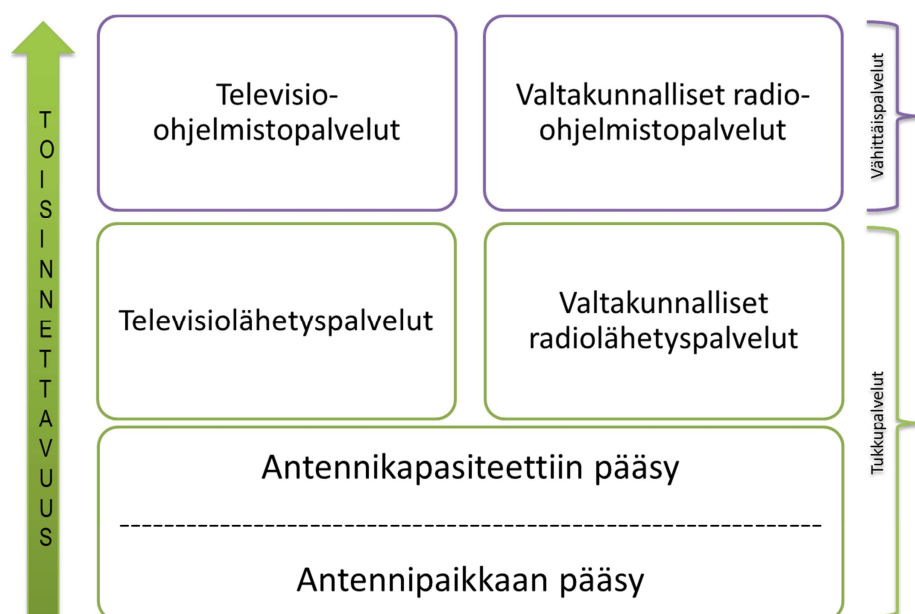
TOISINNETTAVUUS

Televisio-ohjelmistopalvelut

Valtakunnalliset radio-ohjelmistopalvelut

Vähittäispalvelut

Televisiolähetyspalvelut

Valtakunnalliset radiolähetyspalvelut

Antennikapasiteettiin pääsy

-----------------------------------------------------------------

Antennipaikkaan pääsy

Tukkupalvelut